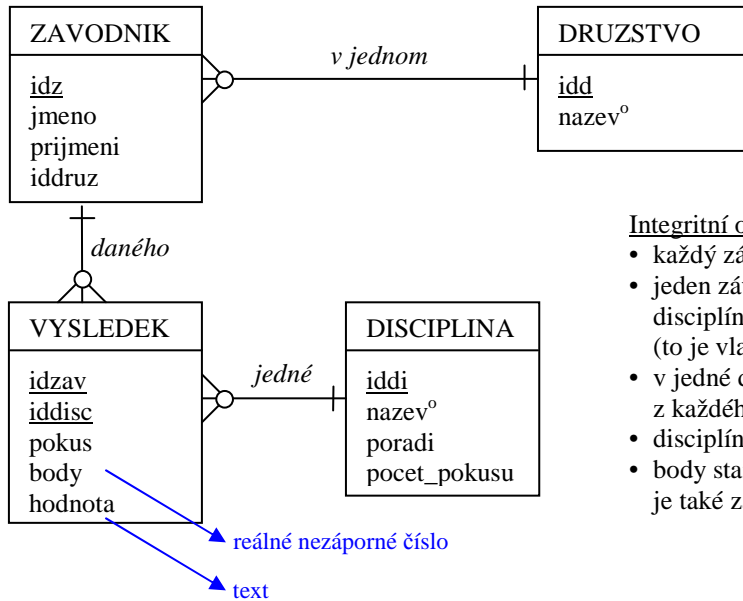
ZAVODNIK

idz
jmeno
prijmeni
iddruz

v jednom

DRUZSTVO

idd
nazev$^o$

daného

VYSLEDEK

idzav
iddisc
pokus
body
hodnota

jedné

DISCIPLINA

iddi
nazev$^o$
poradi
pocet_pokusu

reálné nezáporné číslo

text

Integritní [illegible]
• každý zá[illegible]
• jeden zá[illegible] disciplín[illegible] (to je vla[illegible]
• v jedné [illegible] z každéh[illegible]
• disciplín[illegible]
• body sta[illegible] je také z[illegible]